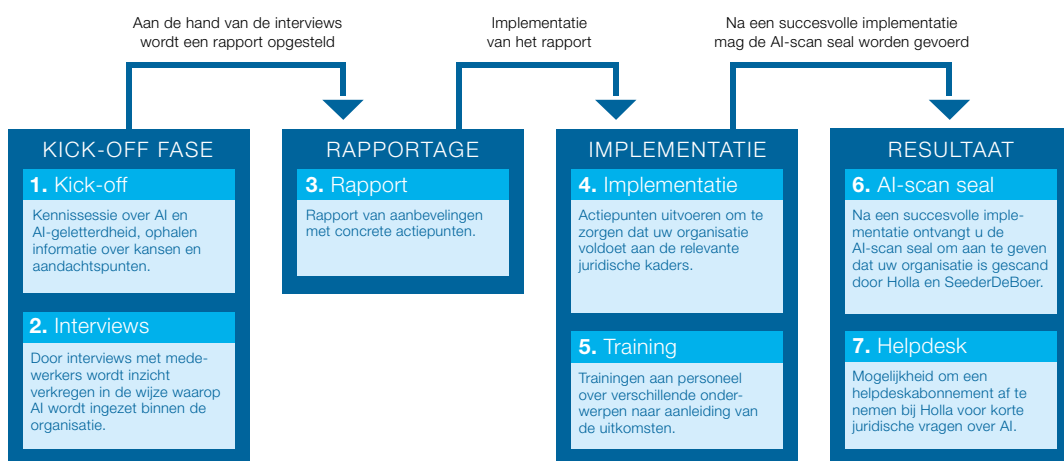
Aan de hand van de interviews wordt een rapport opgesteld

Implementatie van het rapport

Na een succesvolle implementatie mag de AI-scan seal worden gevoerd

KICK-OFF FASE

1. Kick-off

Kennissessie over AI en AI-geletterdheid, ophalen informatie over kansen en aandachtspunten.

2. Interviews

Door interviews met medewerkers wordt inzicht verkregen in de wijze waarop AI wordt ingezet binnen de organisatie.

RAPPORTAGE

3. Rapport

Rapport van aanbevelingen met concrete actiepunten.

IMPLEMENTATIE

4. Implementatie

Actiepunten uitvoeren om te zorgen dat uw organisatie voldoet aan de relevante juridische kaders.

5. Training

Trainingen aan personeel over verschillende onderwerpen naar aanleiding van de uitkomsten.

RESULTAAT

6. AI-scan seal

Na een succesvolle implementatie ontvangt u de AI-scan seal om aan te geven dat uw organisatie is gescand door Holla en SeederDeBoer.

7. Helpdesk

Mogelijkheid om een helpdeskabonnement af te nemen bij Holla voor korte juridische vragen over AI.